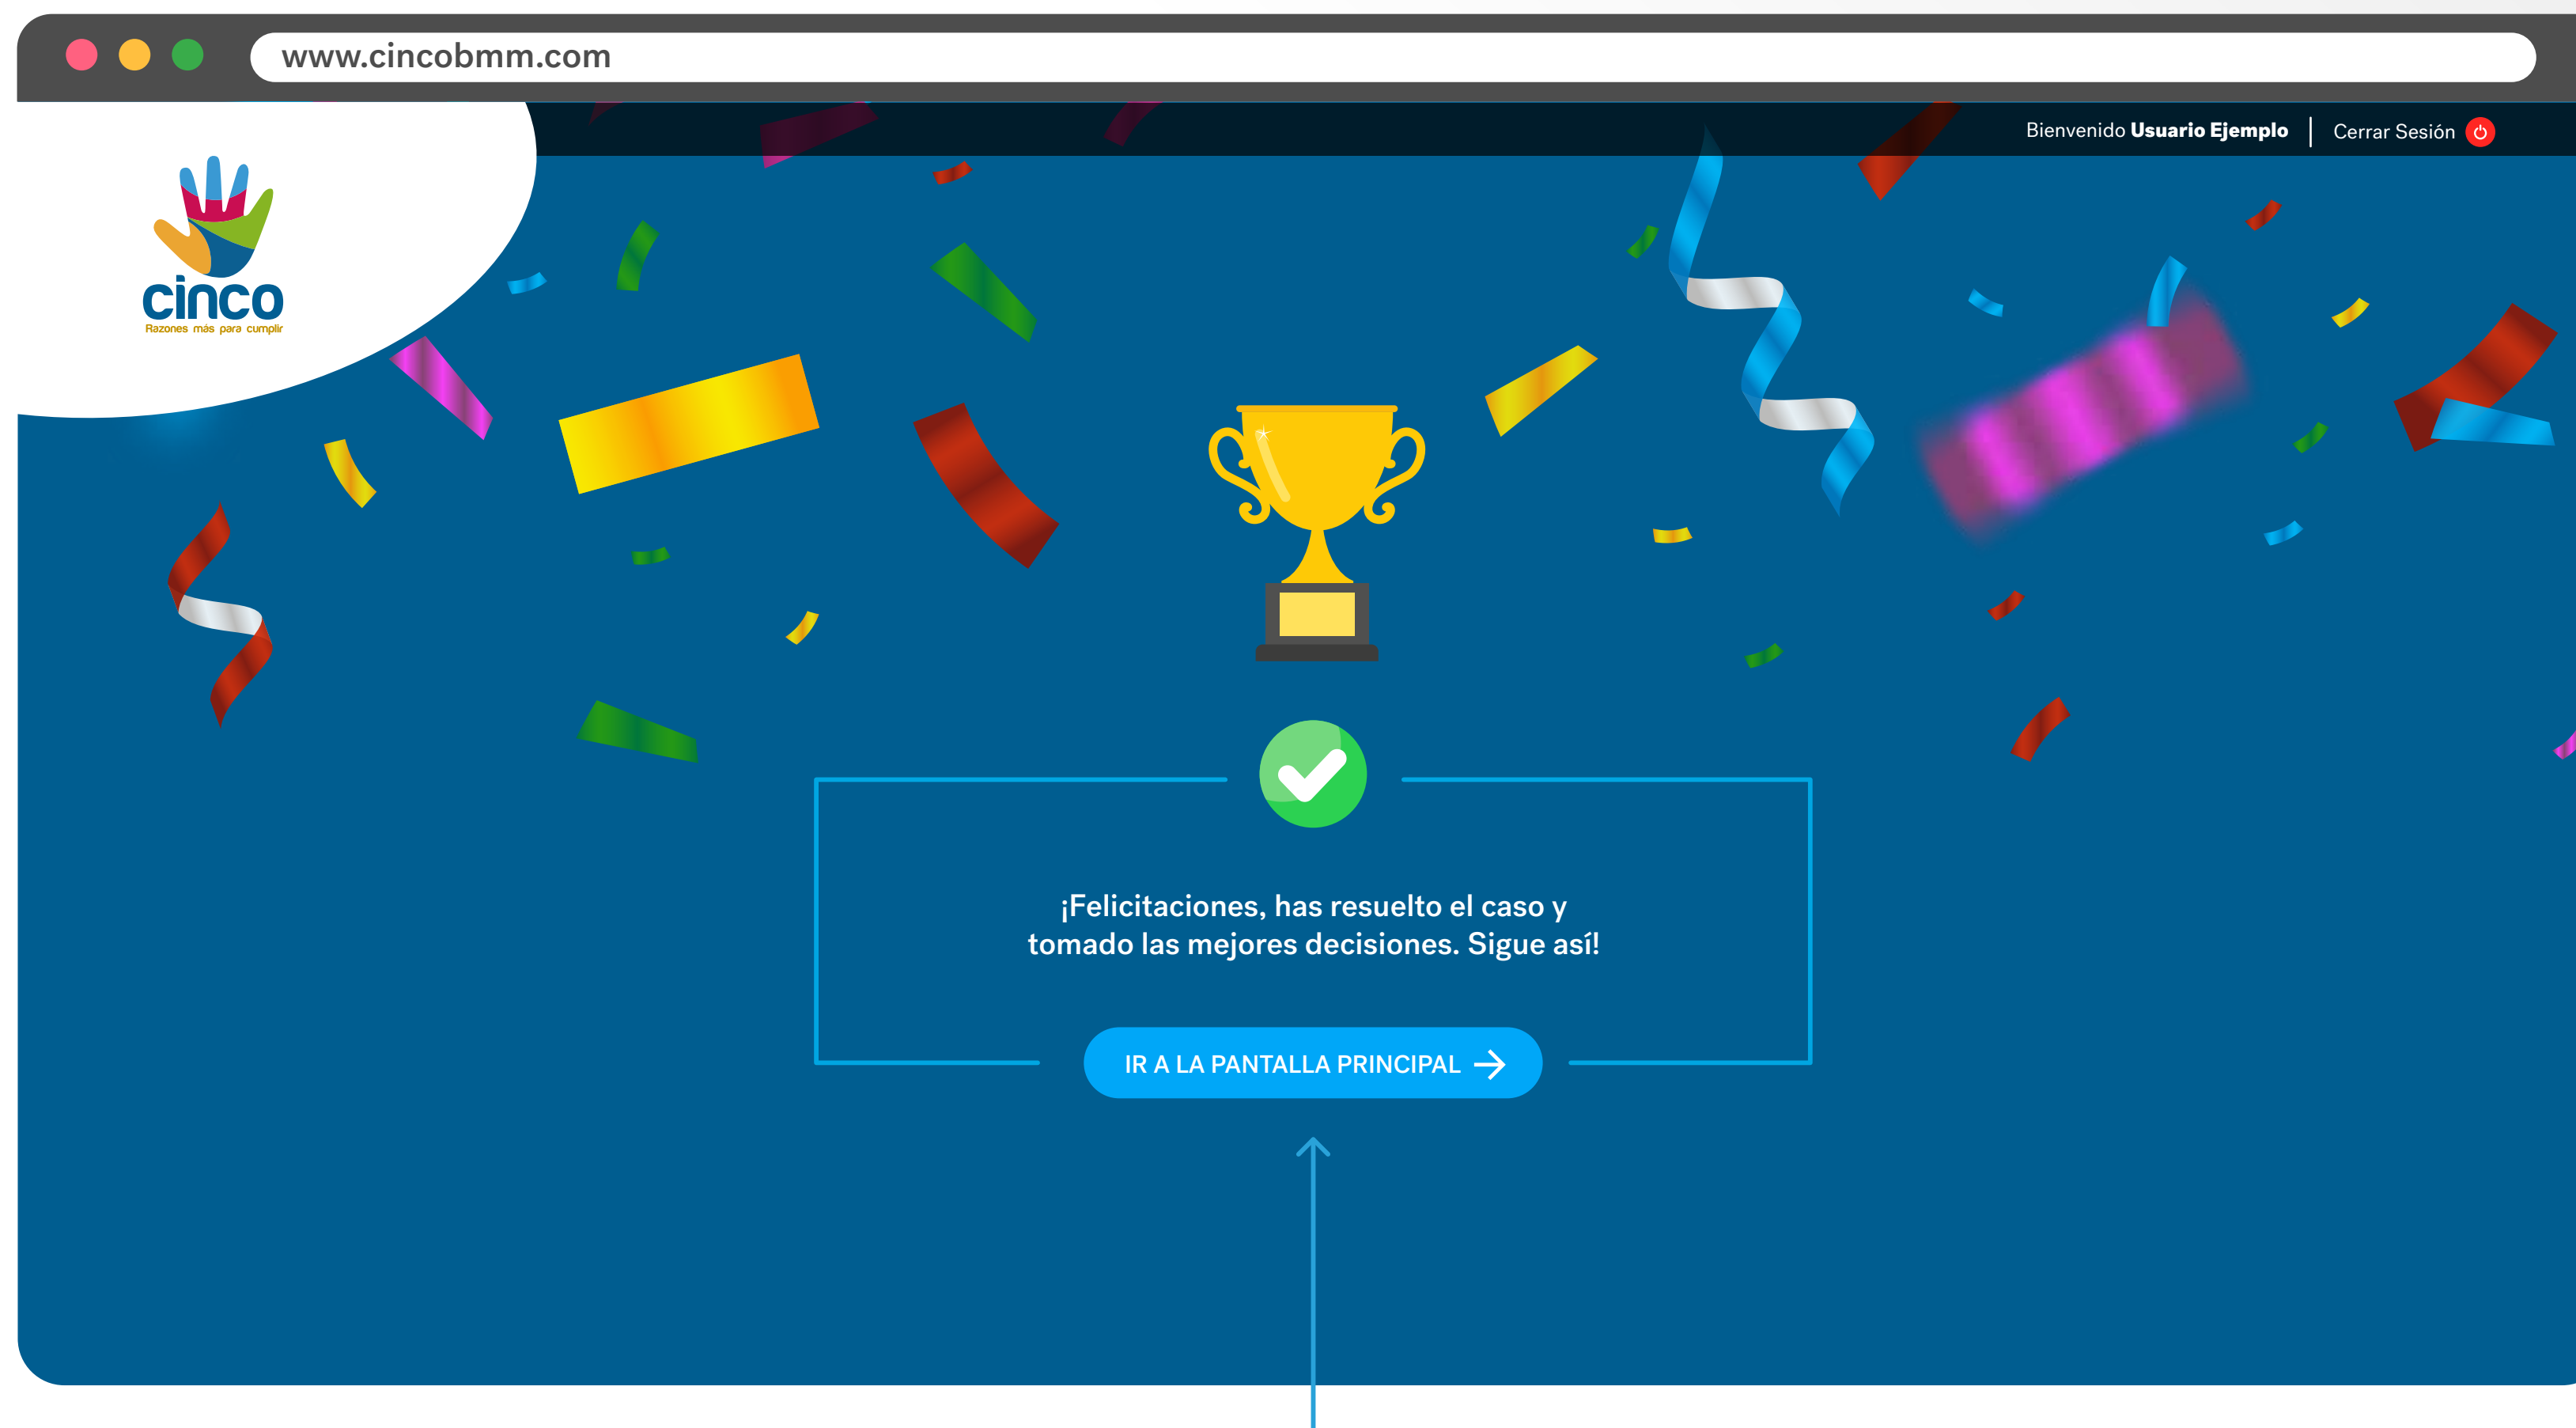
www.cincobmm.com

cinco
Razones más para cumplir

Bienvenido Usuario Ejemplo | Cerrar Sesión

¡Felicitaciones, has resuelto el caso y tomado las mejores decisiones. Sigue así!

IR A LA PANTALLA PRINCIPAL